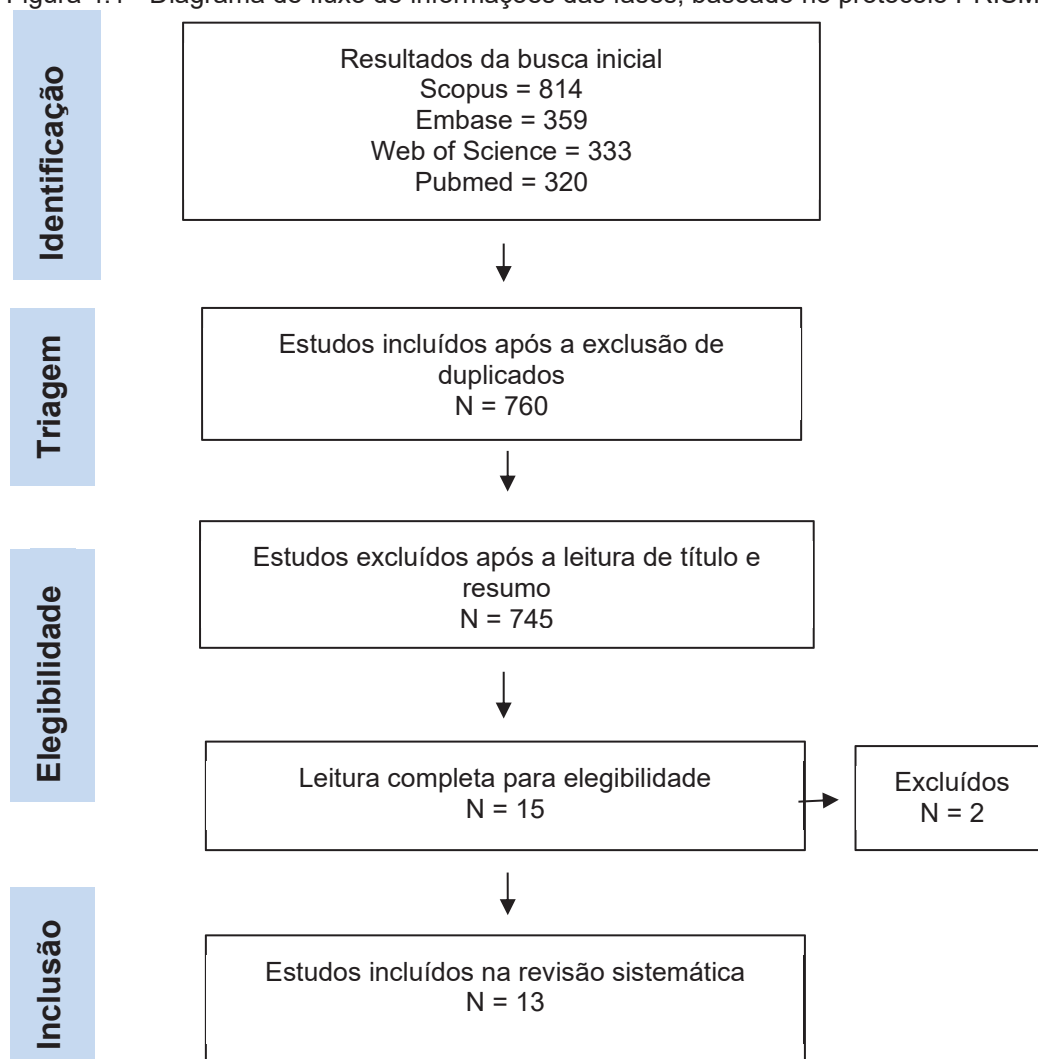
Figura 1.1 - Diagrama do fluxo de informações das fases, baseado no protocolo PRISM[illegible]

Identificação

Resultados da busca inicial
Scopus = 814
Embase = 359
Web of Science = 333
Pubmed = 320

Triagem

Estudos incluídos após a exclusão de duplicados
N = 760

Elegibilidade

Estudos excluídos após a leitura de título e resumo
N = 745

Leitura completa para elegibilidade
N = 15

Excluídos
N = 2

Inclusão

Estudos incluídos na revisão sistemática
N = 13